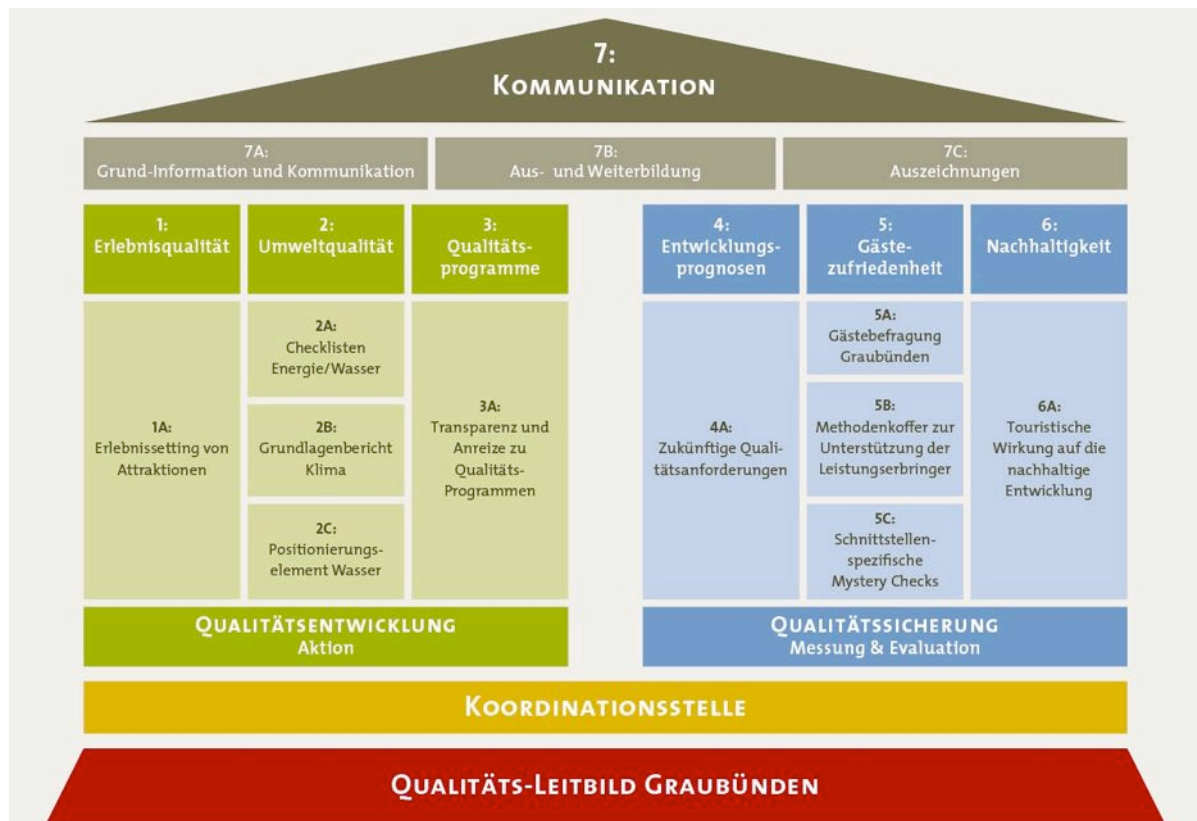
7:
Kommunikation

7A:
Grund-Information und Kommunikation

7B:
Aus- und Weiterbildung

7C:
Auszeichnungen

1:
Erlebnisqualität

2:
Umweltqualität

3:
Qualitäts-programme

1A:
Erlebnissetting von Attraktionen

2A:
Checklisten Energie/Wasser

2B:
Grundlagenbericht Klima

2C:
Positionierungs-element Wasser

3A:
Transparenz und Anreize zu Qualitäts-Programmen

Qualitätsentwicklung
Aktion

4:
Entwicklungs-prognosen

5:
Gäste-zufriedenheit

6:
Nachhaltigkeit

4A:
Zukünftige Quali-tätsanforderungen

5A:
Gästebefragung Graubünden

5B:
Methodenkoffer zur Unterstützung der Leistungserbringer

5C:
Schnittstellen-spezifische Mystery Checks

6A:
Touristische Wirkung auf die nachhaltige Entwicklung

Qualitätssicherung
Messung & Evaluation

Koordinationsstelle

Qualitäts-Leitbild Graubünden